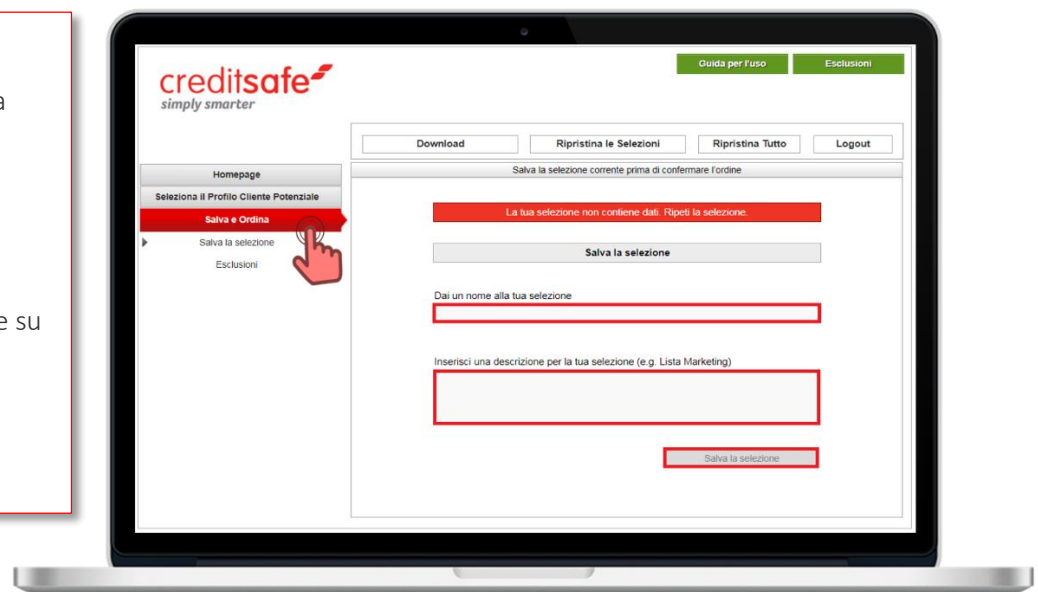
a

e su

creditsafe
simply smarter

Guida per l'uso
Esclusioni

Download
Ripristina le Selezioni
Ripristina Tutto
Logout

Homepage
Seleziona il Profilo Cliente Potenziale
Salva e Ordina
Salva la selezione
Esclusioni

Salva la selezione corrente prima di confermare l'ordine

La tua selezione non contiene dati. Ripeti la selezione.

Salva la selezione

Dai un nome alla tua selezione

Inserisci una descrizione per la tua selezione (e.g. Lista Marketing)

Salva la selezione